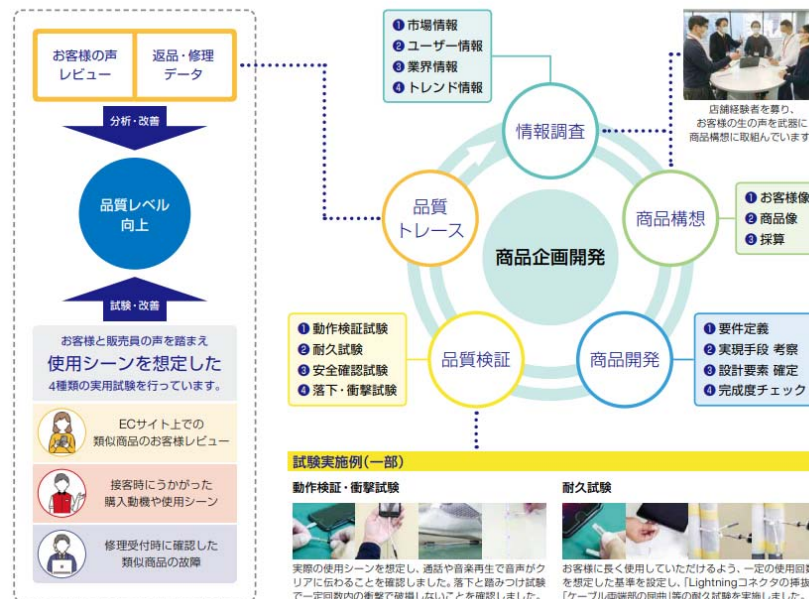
お客様の声
レビュー

返品・修理
データ

分析・改善

品質レベル
向上

試験・改善

お客様と販売員の声を踏まえ
使用シーンを想定した
4種類の実用試験を行っています。

ECサイト上での
類似商品のお客様レビュー

接客時にうかがった
購入動機や使用シーン

修理受付時に確認した
類似商品の故障

❶ 市場情報
❷ ユーザー情報
❸ 業界情報
❹ トレンド情報

店舗経験者を募り、
お客様の生の声を武器に
商品構想に取組んでいます

情報調査

品質
トレース

商品企画開発

商品構想

❶ お客様像
❷ 商品像
❸ 採算

❶ 動作検証試験
❷ 耐久試験
❸ 安全確認試験
❹ 落下・衝撃試験

品質検証

商品開発

❶ 要件定義
❷ 実現手段 考察
❸ 設計要素 確定
❹ 完成度チェック

試験実施例(一部)

動作検証・衝撃試験

実際の使用シーンを想定し、通話や音楽再生で音声がクリアに伝わることを確認しました。落下と踏みつけ試験で一定回数内の衝撃で破損しないことを確認しました。

耐久試験

お客様に長く使用していただけるよう、一定の使用回数を想定した基準を設定し、「Lightningコネクタの挿抜」「ケーブル両端部の屈曲」等の耐久試験を実施しました。